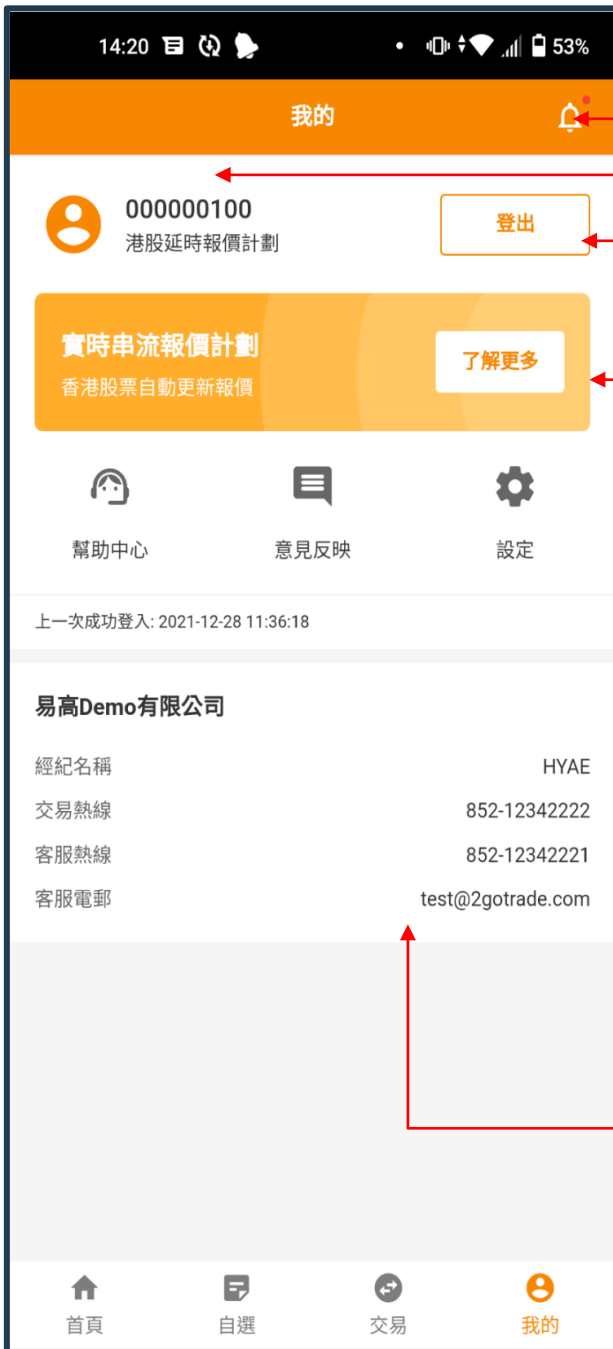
14:20 53%

我的

000000100
港股延時報價計劃

登出

實時串流報價計劃
香港股票自動更新報價

了解更多

幫助中心

意見反映

設定

上一次成功登入: 2021-12-28 11:36:18

易高Demo有限公司

| | |
|---|---|
| 經紀名稱 | HYAE |
| 交易熱線 | 852-12342222 |
| 客服熱線 | 852-12342221 |
| 客服電郵 | test@2gotrade.com |

首頁 自選 交易 我的